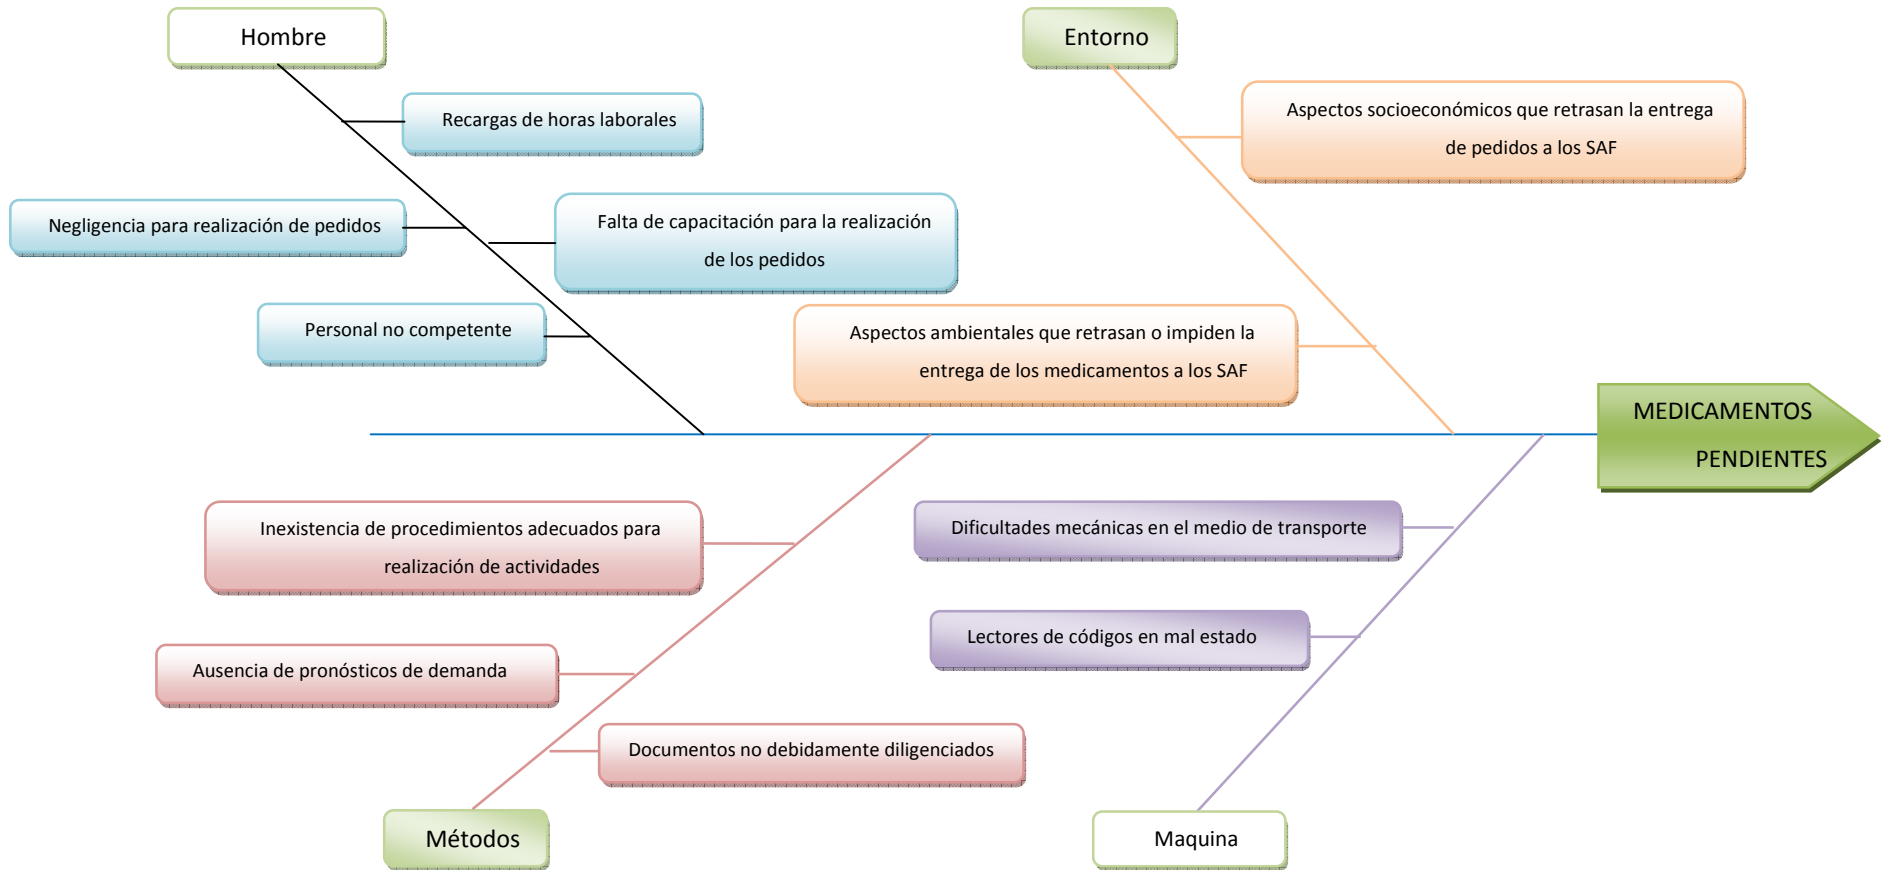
Hombre

Entorno

Recargas de horas laborales

Aspectos socioeconómicos que retrasan la entrega de pedidos a los SAF

Negligencia para realización de pedidos

Falta de capacitación para la realización de los pedidos

Personal no competente

Aspectos ambientales que retrasan o impiden la entrega de los medicamentos a los SAF

MEDICAMENTOS PENDIENTES

Inexistencia de procedimientos adecuados para realización de actividades

Dificultades mecánicas en el medio de transporte

Lectores de códigos en mal estado

Ausencia de pronósticos de demanda

Documentos no debidamente diligenciados

Métodos

Maquina